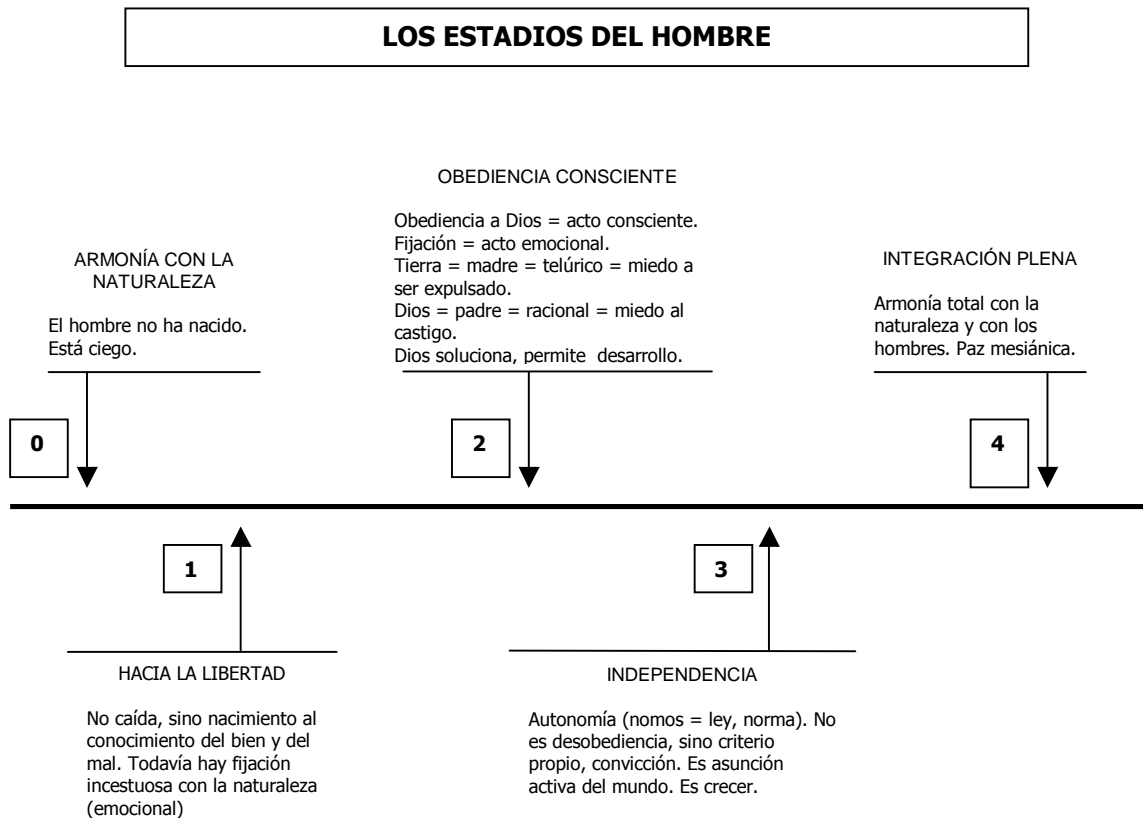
LOS ESTADIOS DEL HOMBRE

ARMONÍA CON LA NATURALEZA

El hombre no ha nacido. Está ciego.

0

OBEDIENCIA CONSCIENTE

Obediencia a Dios = acto consciente.
Fijación = acto emocional.
Tierra = madre = telúrico = miedo a ser expulsado.
Dios = padre = racional = miedo al castigo.
Dios soluciona, permite desarrollo.

2

INTEGRACIÓN PLENA

Armonía total con la naturaleza y con los hombres. Paz mesiánica.

4

1

HACIA LA LIBERTAD

No caída, sino nacimiento al conocimiento del bien y del mal. Todavía hay fijación incestuosa con la naturaleza (emocional)

3

INDEPENDENCIA

Autonomía (nomos = ley, norma). No es desobediencia, sino criterio propio, convicción. Es asunción activa del mundo. Es crecer.